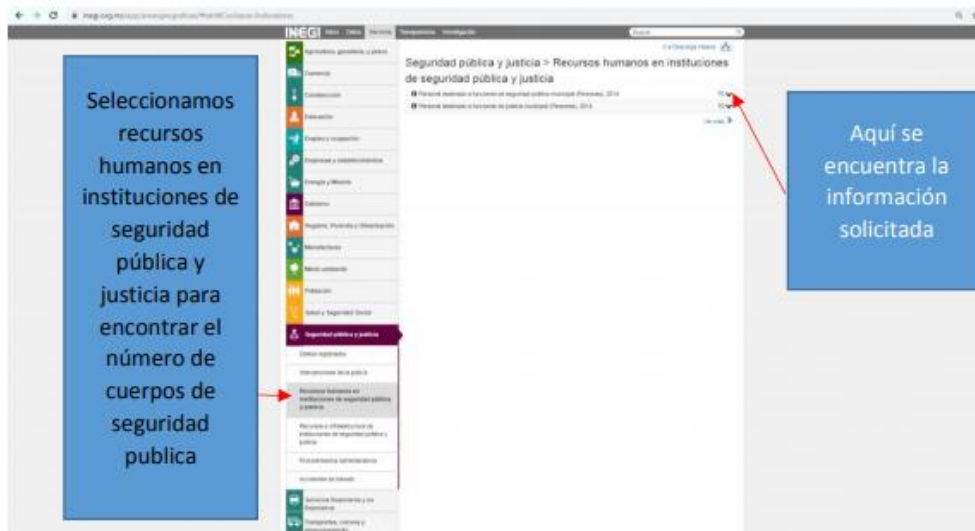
inegi.org.mx/app/areasgeograficas/

INEGI

Agricultura, ganadería y pesca
Comercio
Construcción
Educación
Empleo y ocupación
Empresas y establecimientos
Energía y Minería
Gobierno
Hogares, Vivienda y Urbanización
Manufacturas
Medio ambiente
Población
Salud y Seguridad Social
Seguridad pública y justicia
Delitos registrados
Intervenciones de la policía
Recursos humanos en instituciones de seguridad pública y justicia
Recursos e infraestructura de instituciones de seguridad pública y justicia
Procedimientos administrativos
Accidentes de tránsito
Servicios financieros y de Seguros
Transportes, correos y almacenamiento

Seguridad pública y justicia > Recursos humanos en instituciones de seguridad pública y justicia

Personal destinado a funciones de seguridad pública municipal (Personas), 2014
Personal destinado a funciones de policía municipal (Personas), 2014

Ver más

Seleccionamos recursos humanos en instituciones de seguridad pública y justicia para encontrar el número de cuerpos de seguridad publica

Aquí se encuentra la información solicitada